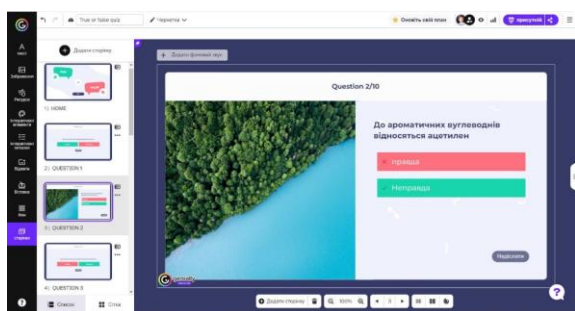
True or false quiz
Чернетка
Оновіть свій план
Презентувати

Текст
Зображення
Ресурси
Інтерактивні елементи
Інтерактивні питання
Віджети
Вставка
Фон
Сторінки

Додати сторінку
1. HOME
2. QUESTION 1
3. QUESTION 2
4. QUESTION 3
Список
Сітка

Додати фонове аудіо

Question 2/10

До ароматичних вуглеводнів відносяться ацетилен

Правда
Неправда

Надіслати

Додати сторінку
100%
3